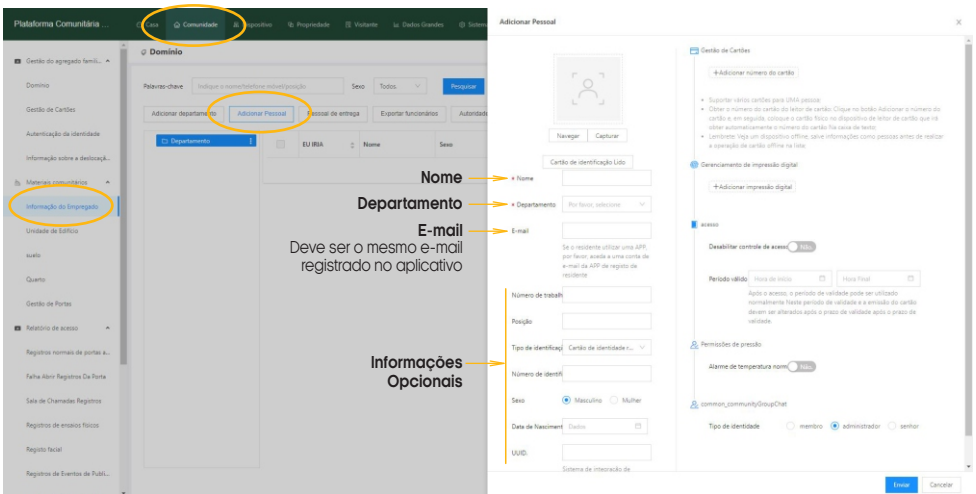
Plataforma Comunitária ...

Casa | Comunidade | Dispositivo | Propriedade | Visitante | Dados Grandes | Sistema

Gestão do agregado famili...
Domínio
Gestão de Cartões
Autenticação da identidade
Informação sobre a deslocaçã...
Materiais comunitários
Informação do Empregado
Unidade de Edifício
suelo
Quarto
Gestão de Portas
Relatório de acesso
Registros normais de portas a...
Falha Abrir Registros Da Porta
Sala de Chamadas Registros
Registros de ensaios físicos
Registo facial
Registos de Eventos de Publi...

Domínio

Palavras-chave | Indique o nome/telefone móvel/posição | Sexo | Todos | Pesquisar

Adicionar departamento | Adicionar Pessoal | Pessoal de entrega | Exportar funcionários | Autoridade

Departamento | EU IRIA | Nome | Sexo

Adicionar Pessoal

Navegar | Capturar

Cartão de identificação Lido

Nome
* Nome

Departamento
* Departamento | Por favor, selecione

E-mail
Deve ser o mesmo e-mail registrado no aplicativo
E-mail

Se o residente utilizar uma APP, por favor, aceda a uma conta de e-mail da APP de registo de residente

Informações Opcionais

Número de trabalh
Posição
Tipo de identificaç | Cartão de identidade r...
Número de identifi
Sexo | Masculino | Mulher
Data de Nascimen | Datas
UUID
Sistema de integração de

Gestão de Cartões
+Adicionar número do cartão
Suporte vários cartões para UMA pessoa
Obter o número do cartão do leitor de cartão: Clique no botão Adicionar o número do cartão e, em seguida, coloque o cartão físico no dispositivo de leitor de cartão que irá obter automaticamente o número do cartão fís caixa de texto
Lembrete: Veja um dispositivo offline, salve informações como pessoas antes de realizar a operação de cartão offline na lista

Gerenciamento de impressão digital
+Adicionar impressão digital

acesso
Desabilitar controle de acesso | Não
Período válido | Hora de Início | Hora Final
Após o acesso, o período de validade pode ser utilizado normalmente Neste período de validade e a emissão do cartão devem ser alterados após o prazo de validade após o prazo de validade.

Permissões de pressão
Alarme de temperatura norm | Não

common_communityGroupChat
Tipo de identidade | membro | administrador | senhor

Enviar | Cancelar